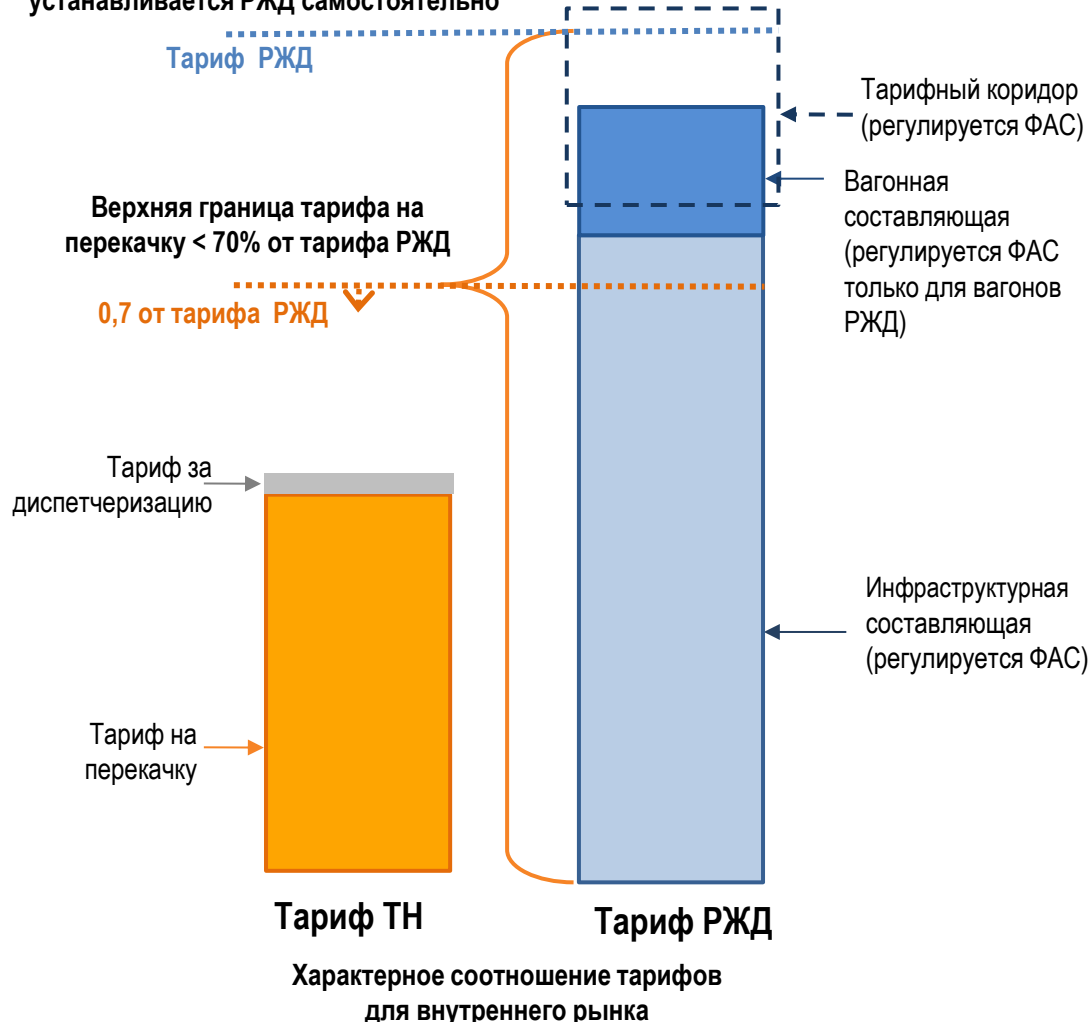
устанавливается РЖД самостоятельно

Тариф РЖД

Тарифный коридор (регулируется ФАС)

Вагонная составляющая (регулируется ФАС только для вагонов РЖД)

Верхняя граница тарифа на перекачку < 70% от тарифа РЖД

0,7 от тарифа РЖД

Тариф за диспетчеризацию

Инфраструктурная составляющая (регулируется ФАС)

Тариф на перекачку

Тариф ТН

Тариф РЖД

Характерное соотношение тарифов для внутреннего рынка